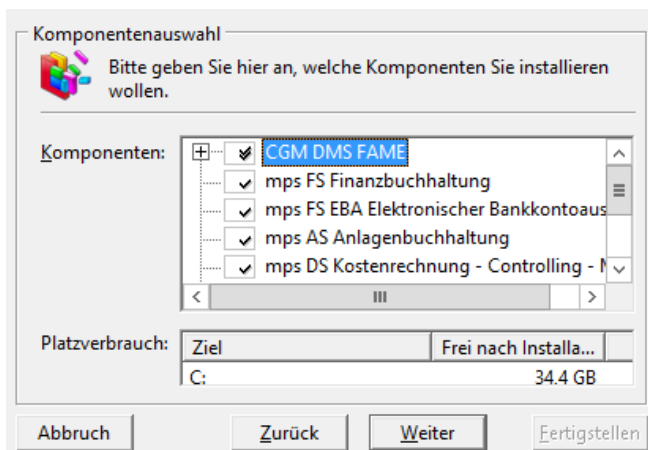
Komponentenauswahl

Bitte geben Sie hier an, welche Komponenten Sie installieren wollen.

Komponenten:

CGM DMS FAME
mps FS Finanzbuchhaltung
mps FS EBA Elektronischer Bankkontoaus
mps AS Anlagenbuchhaltung
mps DS Kostenrechnung - Controlling - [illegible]

Platzverbrauch:

| Ziel | Frei nach Installa... |
|---|---|
| C: | 34.4 GB |

Abbruch Zurück Weiter Fertigstellen